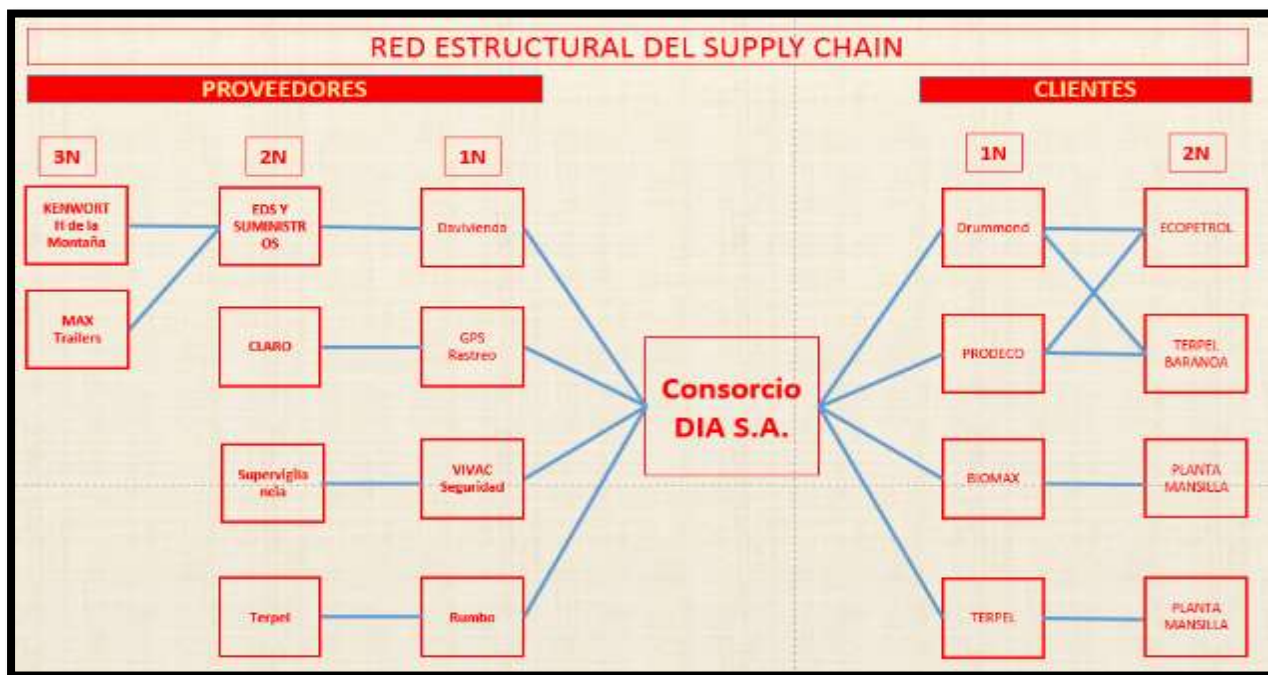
RED ESTRUCTURAL DEL SUPPLY CHAIN

PROVEEDORES

CLIENTES

3N

2N

1N

1N

2N

KENWORT ll de la Montaña

MAX Trailers

EDS Y SUMINISTROS

CLARO

Supervigilancia

Terpel

Davivienda

GPS Restreo

VIVAC Seguridad

Rumbo

Consorcio DIA S.A.

Drummond

PRODECO

BIOMAX

TERPEL

ECOPETROL

TERPEL BARANOA

PLANTA MANSILLA

PLANTA MANSILLA